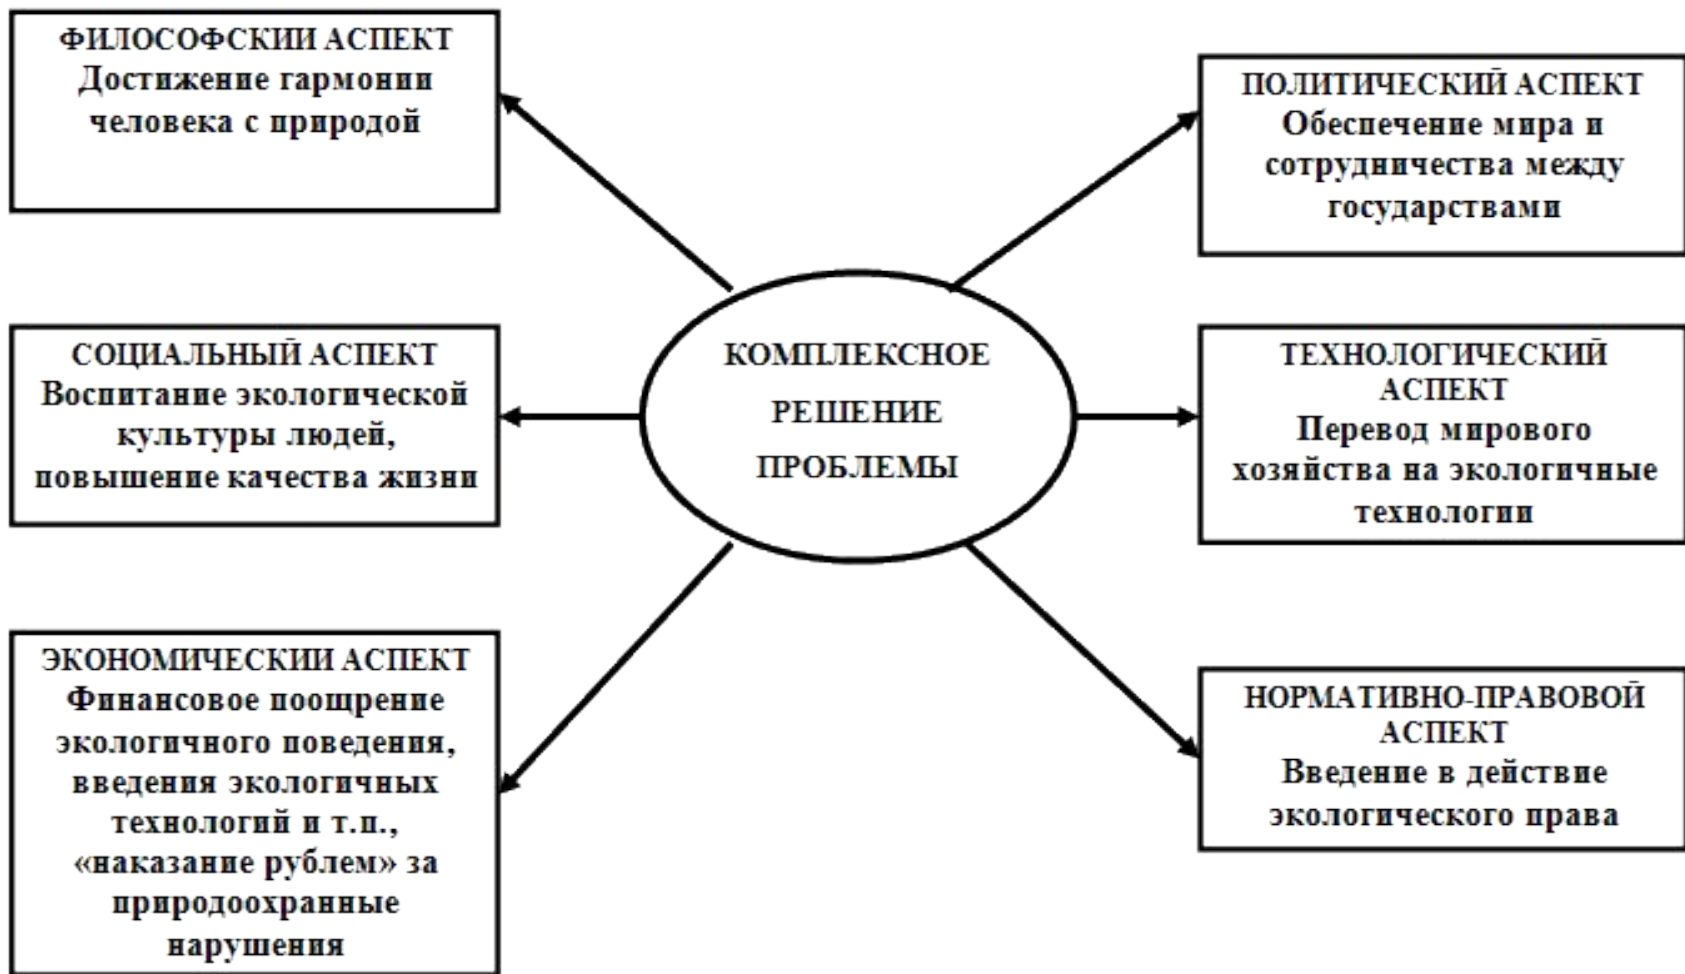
ФИЛОСОФСКИЙ АСПЕКТ
Достижение гармонии человека с природой

ПОЛИТИЧЕСКИЙ АСПЕКТ
Обеспечение мира и сотрудничества между государствами

КОМПЛЕКСНОЕ РЕШЕНИЕ ПРОБЛЕМЫ

СОЦИАЛЬНЫЙ АСПЕКТ
Воспитание экологической культуры людей, повышение качества жизни

ТЕХНОЛОГИЧЕСКИЙ АСПЕКТ
Перевод мирового хозяйства на экологичные технологии

ЭКОНОМИЧЕСКИЙ АСПЕКТ
Финансовое поощрение экологичного поведения, введения экологичных технологий и т.п., «наказание рублем» за природоохранные нарушения

НОРМАТИВНО-ПРАВОВОЙ АСПЕКТ
Введение в действие экологического права